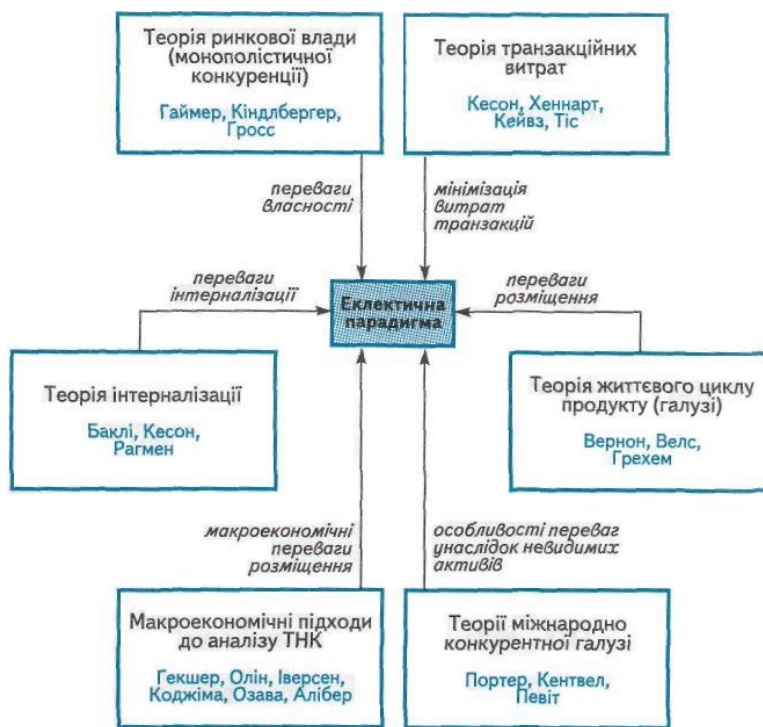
Теорія ринкової влади (монополістичної конкуренції)

Гаймер, Кіндлбергер, Гросс

Теорія транзакційних витрат

Кесон, Хеннарт, Кейвз, Тіс

переваги власності

мінімізація витрат транзакцій

переваги інтерналізації

Еклектична парадигма

переваги розміщення

Теорія інтерналізації

Баклі, Кесон, Рагмен

Теорія життєвого циклу продукту (галузі)

Вернон, Велс, Грехем

макроекономічні переваги розміщення

особливості переваг унаслідок невидимих активів

Макроекономічні підходи до аналізу ТНК

Гекшер, Олін, Іверсен, Коджіма, Озава, Алібер

Теорії міжнародно конкурентної галузі

Портер, Кентвел, Певіт